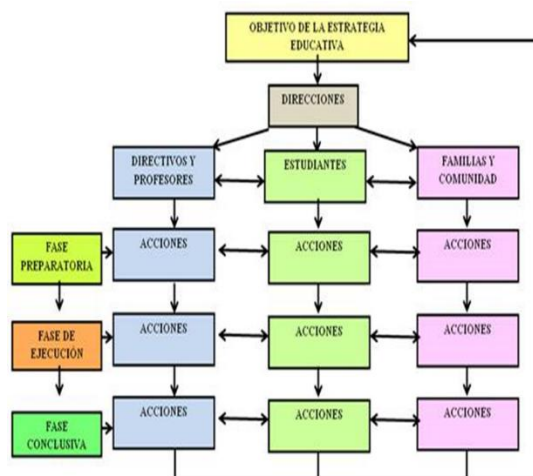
OBJETIVO DE LA ESTRATEGIA EDUCATIVA

DIRECCIONES

DIRECTIVOS Y PROFESORES

ESTUDIANTES

FAMILIAS Y COMUNIDAD

FASE PREPARATORIA

ACCIONES

ACCIONES

ACCIONES

FASE DE EJECUCIÓN

ACCIONES

ACCIONES

ACCIONES

FASE CONCLUSIVA

ACCIONES

ACCIONES

ACCIONES